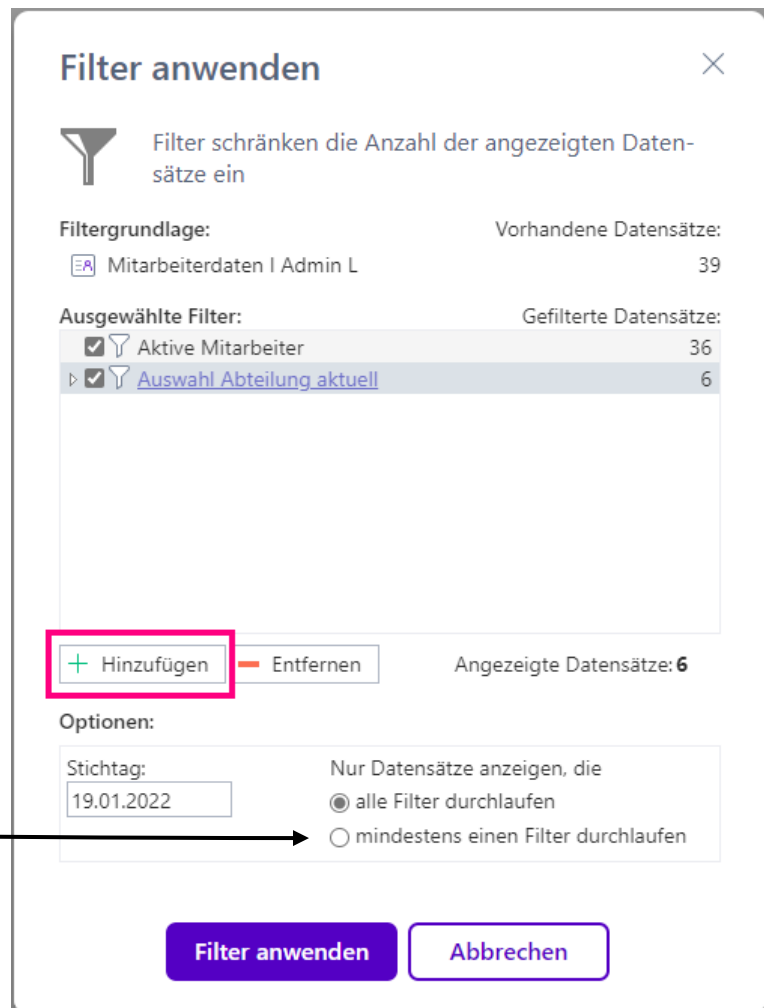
Filter anwenden

Filter schränken die Anzahl der angezeigten Datensätze ein

Filtergrundlage:
Vorhandene Datensätze:
Mitarbeiterdaten I Admin L
39

Ausgewählte Filter:
Gefilterte Datensätze:

| Aktive Mitarbeiter | 36 |
|---|---|
| Auswahl Abteilung aktuell | 6 |

+ Hinzufügen
Entfernen
Angezeigte Datensätze: **6**

Optionen:

Stichtag:
19.01.2022

Nur Datensätze anzeigen, die
alle Filter durchlaufen
mindestens einen Filter durchlaufen

Filter anwenden
Abbrechen